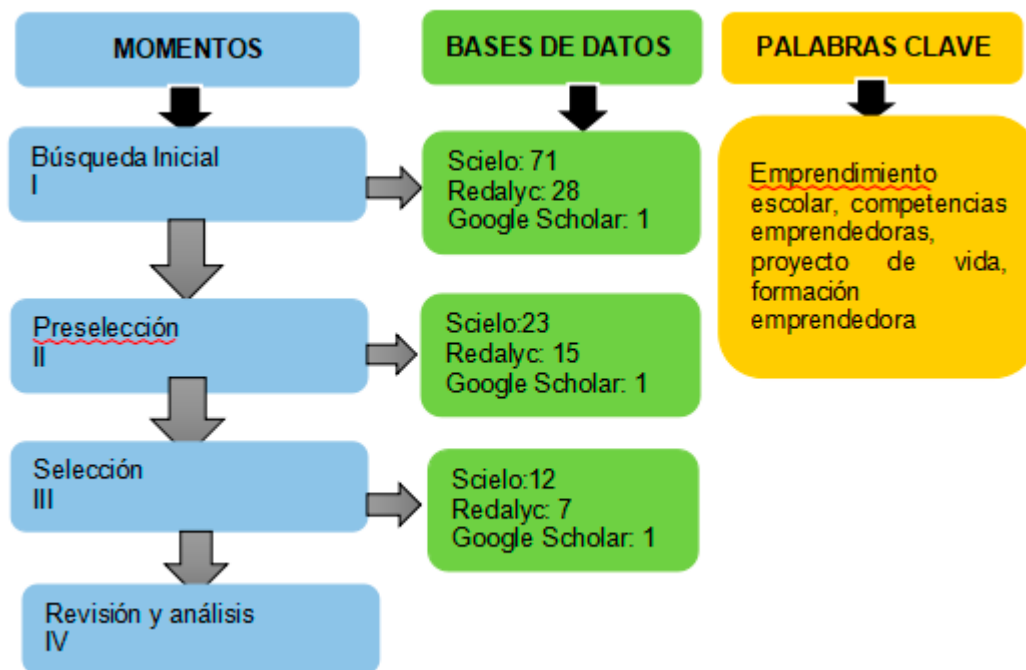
MOMENTOS

BASES DE DATOS

PALABRAS CLAVE

Búsqueda Inicial
I

Scielo: 71
Redalyc: 28
Google Scholar: 1

Emprendimiento escolar, competencias emprendedoras, proyecto de vida, formación emprendedora

Preselección
II

Scielo:23
Redalyc: 15
Google Scholar: 1

Selección
III

Scielo:12
Redalyc: 7
Google Scholar: 1

Revisión y análisis
IV